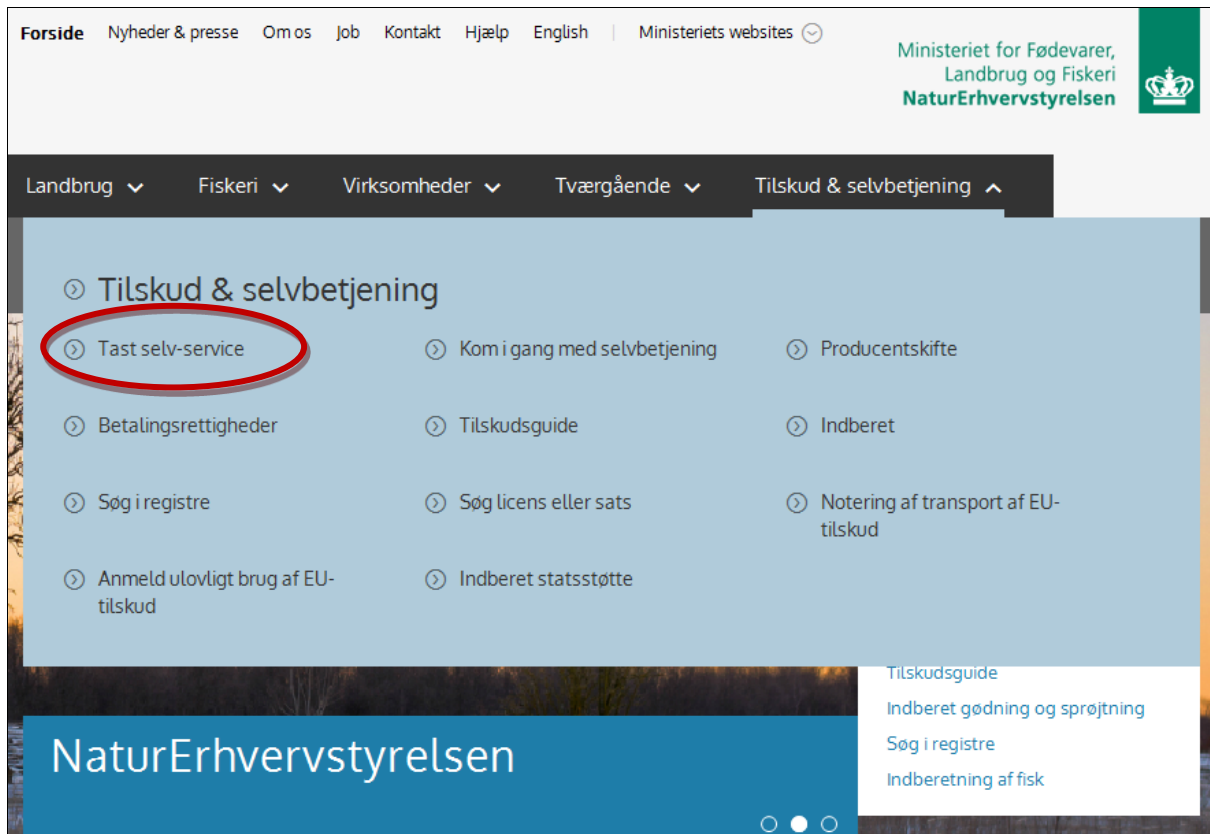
Forside Nyheder & presse Om os Job Kontakt Hjælp English Ministeriets websites

Ministeriet for Fødevarer, Landbrug og Fiskeri
NaturErhvervstyrelsen

Landbrug Fiskeri Virksomheder Tværgående Tilskud & selvbetjening

Tilskud & selvbetjening

Tast selv-service

Kom i gang med selvbetjening

Producentskifte

Betalingsrettigheder

Tilskudsguide

Indberet

Søg i registre

Søg licens eller sats

Notering af transport af EU-tilskud

Anmeld ulovligt brug af EU-tilskud

Indberet statsstøtte

Tilskudsguide
Indberet gødning og sprøjtning
Søg i registre
Indberetning af fisk

NaturErhvervstyrelsen